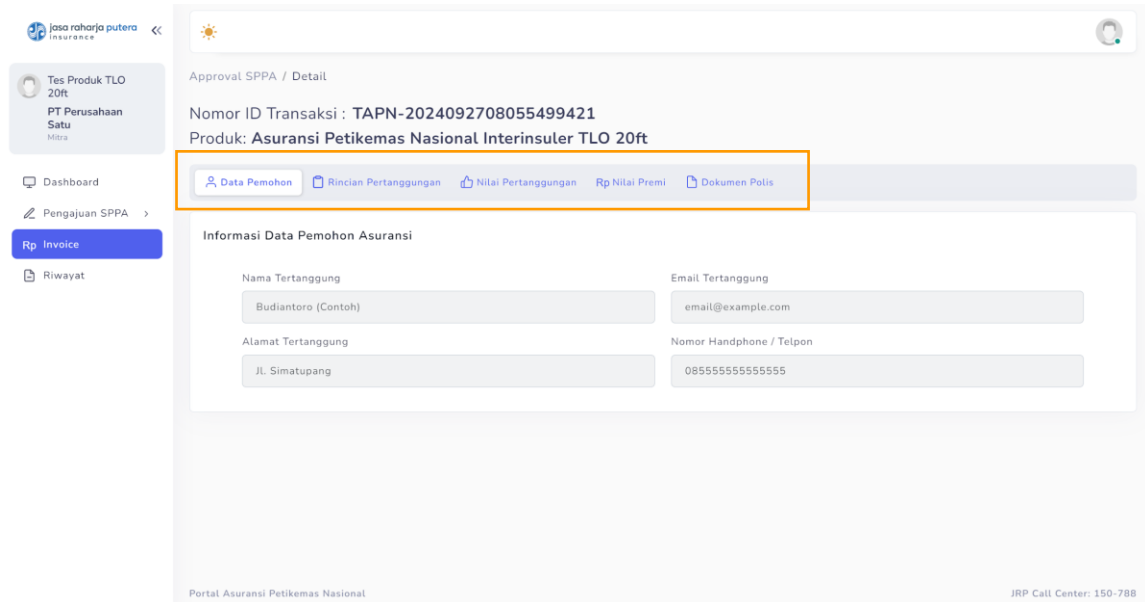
jasa raharja putera insurance «

Tes Produk TLO 20ft
PT Perusahaan Satu
Mitra

Dashboard
Pengajuan SPPA ›
Rp Invoice
Riwayat

Approval SPPA / Detail

Nomor ID Transaksi : TAPN-2024092708055499421
Produk: Asuransi Petikemas Nasional Interinsuler TLO 20ft

Data Pemohon | Rincian Pertanggungan | Nilai Pertanggungan | Rp Nilai Premi | Dokumen Polis

Informasi Data Pemohon Asuransi

Nama Tertanggung
Budiantoro (Contoh)

Email Tertanggung
email@example.com

Alamat Tertanggung
Jl. Simatupang

Nomor Handphone / Telpon
085555555555555

Portal Asuransi Petikemas Nasional

JRP Call Center: 150-788